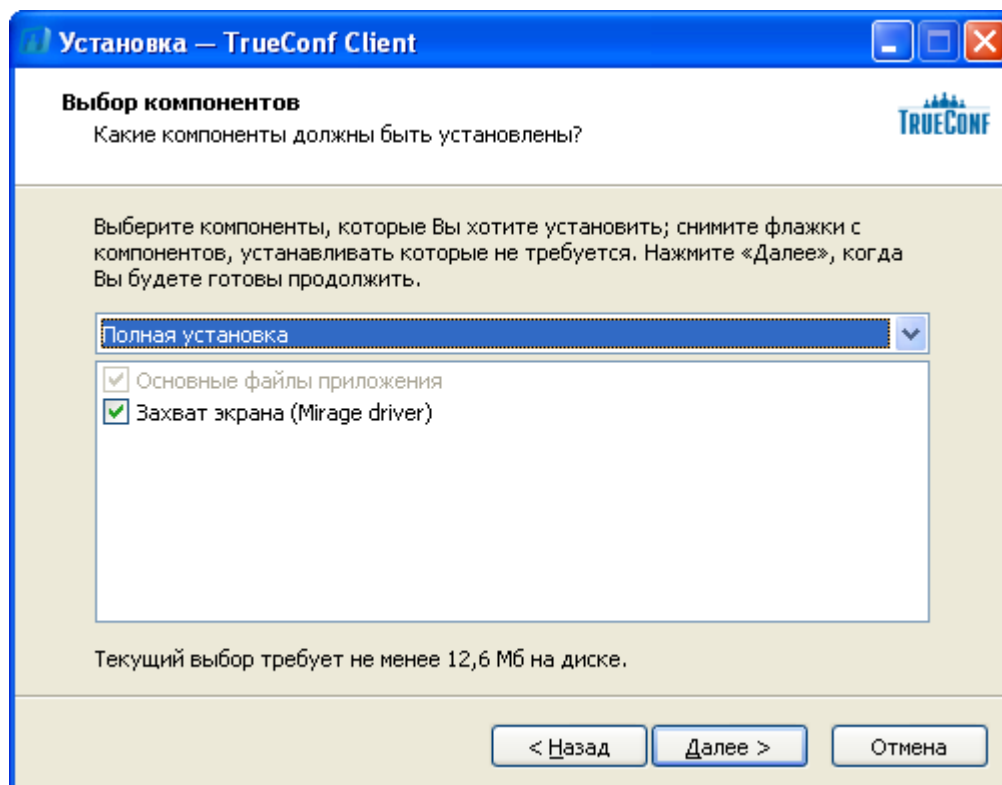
Установка — TrueConf Client

Выбор компонентов

Какие компоненты должны быть установлены?

TRUECONF

Выберите компоненты, которые Вы хотите установить; снимите флажки с компонентов, устанавливать которые не требуется. Нажмите «Далее», когда Вы будете готовы продолжить.

Полная установка

Основные файлы приложения

Захват экрана (Mirage driver)

Текущий выбор требует не менее 12,6 Мб на диске.

< Назад

Далее >

Отмена